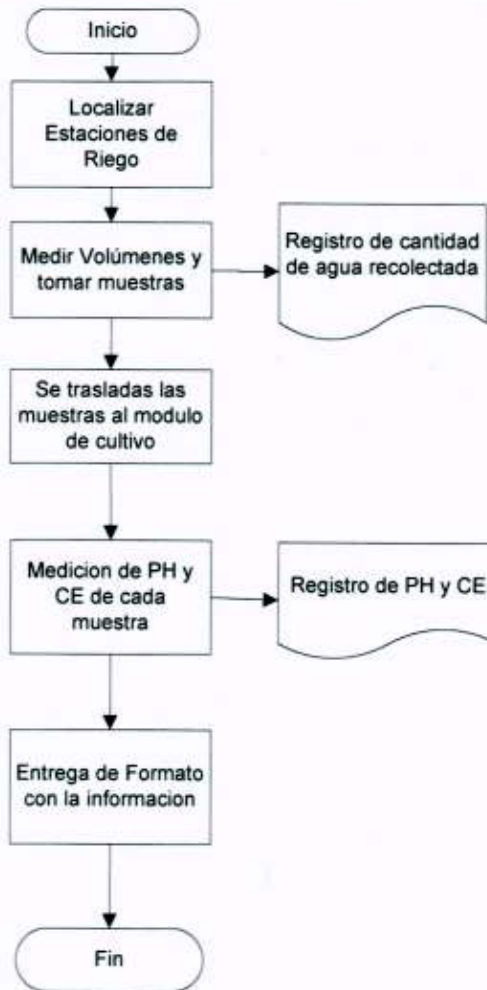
Inicio

Localizar Estaciones de Riego

Medir Volúmenes y tomar muestras

Registro de cantidad de agua recolectada

Se trasladas las muestras al modulo de cultivo

Medicion de PH y CE de cada muestra

Registro de PH y CE

Entrega de Formato con la informacion

Fin